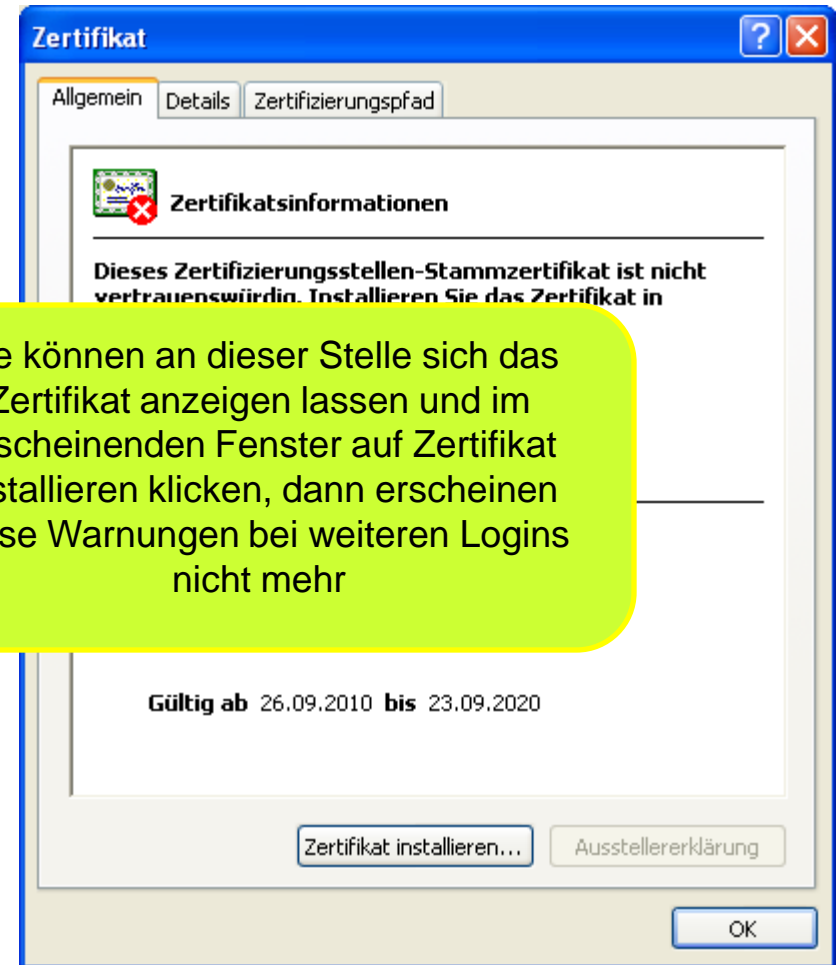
Zertifikat

?

Allgemein | Details | Zertifizierungspfad

Zertifikatsinformationen

Dieses Zertifizierungsstellen-Stammzertifikat ist nicht vertrauenswürdig. Installieren Sie das Zertifikat in

e können an dieser Stelle sich das Zertifikat anzeigen lassen und im scheinenden Fenster auf Zertifikat stallieren klicken, dann erscheinen se Warnungen bei weiteren Logins nicht mehr

Gültig ab 26.09.2010 bis 23.09.2020

Zertifikat installieren... | Ausstellererklärung

OK